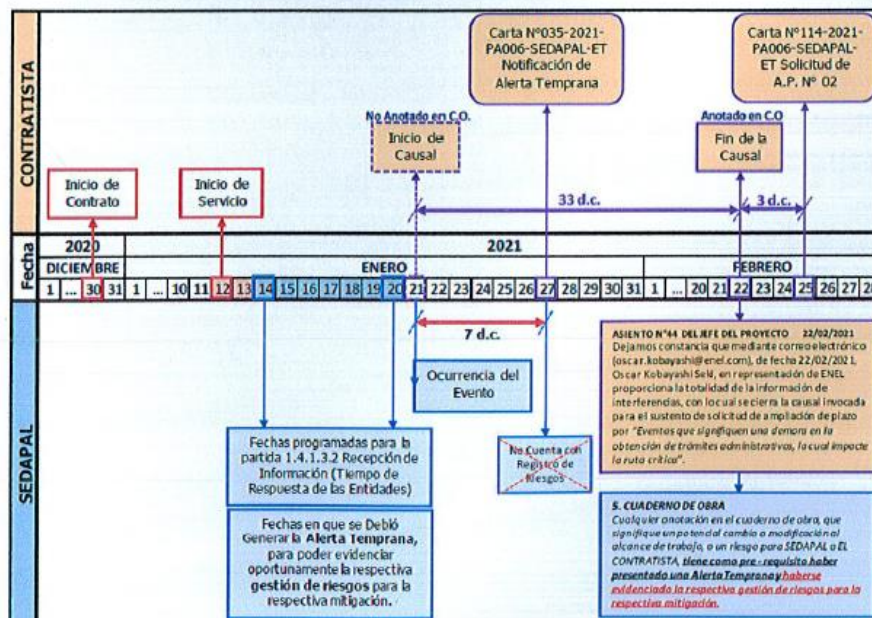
CONTRATISTA

Carta N°035-2021-PA006-SEDAPAL-ET Notificación de Alerta Temprana

Carta N°114-2021-PA006-SEDAPAL-ET Solicitud de A.P. N° 02

No Anotado en C.O.
Inicio de Causal

Anotado en C.O
Fin de la Causal

Inicio de Contrato

Inicio de Servicio

33 d.c.

3 d.c.

Fecha

2020

2021

DICIEMBRE

ENERO

FEBRERO

| 1 | ... | 30 | 31 | 1 | ... | 10 | 11 | 12 | 13 | 14 | 15 | 16 | 17 | 18 | 19 | 20 | 21 | 22 | 23 | 24 | 25 | 26 | 27 | 28 | 29 | 30 | 31 | 1 | ... | 20 | 21 | 22 | 23 | 24 | 25 | 26 | 27 | 28 |
|---|---|---|---|---|---|---|---|---|---|---|---|---|---|---|---|---|---|---|---|---|---|---|---|---|---|---|---|---|---|---|---|---|---|---|---|---|---|---|

SEDAPAL

7 d.c.

Ocurrencia del Evento

Fechas programadas para la partida 1.4.1.3.2 Recepción de Información (Tiempo de Respuesta de las Entidades)

No Cuenta con Registro de Riesgos

Fechas en que se Debió Generar la Alerta Temprana, para poder evidenciar oportunamente la respectiva gestión de riesgos para la respectiva mitigación.

ASIENTO N°44 DEL JEFE DEL PROYECTO 22/02/2021
Dejamos constancia que mediante correo electrónico (oscar.kobayashi@enel.com), de fecha 22/02/2021, Oscar Kobayashi Seld, en representación de ENEL proporciona la totalidad de la información de interferencias, con lo cual se cierra la causal invocada para el sustento de solicitud de ampliación de plazo por "Eventos que signifiquen una demora en la obtención de trámites administrativos, lo cual impacte la ruta crítica".

5. CUADERNO DE OBRA
Cualquier anotación en el cuaderno de obra, que signifique un potencial cambio o modificación al alcance de trabajo, o un riesgo para SEDAPAL o EL CONTRATISTA, tiene como pre - requisito haber presentado una Alerta Temprana y haberse evidenciado la respectiva gestión de riesgos para la respectiva mitigación.